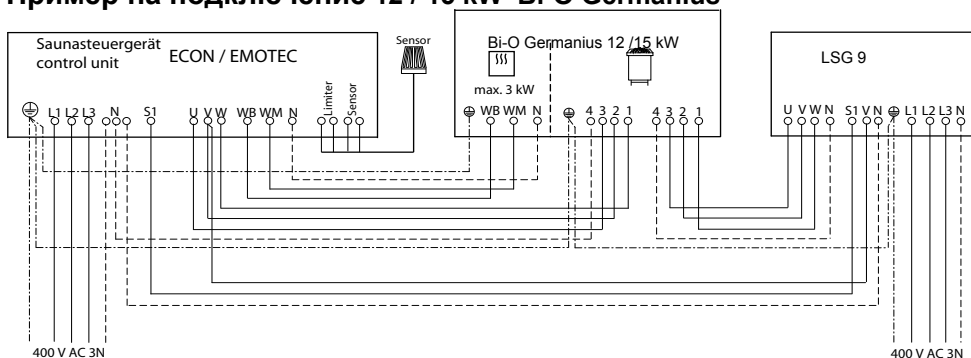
Пример на подключение 12 / 15 kW Bi-O Germanius

Saunasteuergerät control unit
ECON / EMOTEC
Sensor
Limiter
Sensor
⊕ L1 L2 L3 N S1 U V W WB WM N

Bi-O Germanius 12 /15 kW
max. 3 kW
⊕ WB WM N ⊕ 4 3 2 1

LSG 9
4 3 2 1 U V W N S1 V N ⊕ L1 L2 L3 N

400 V AC 3N
400 V AC 3N